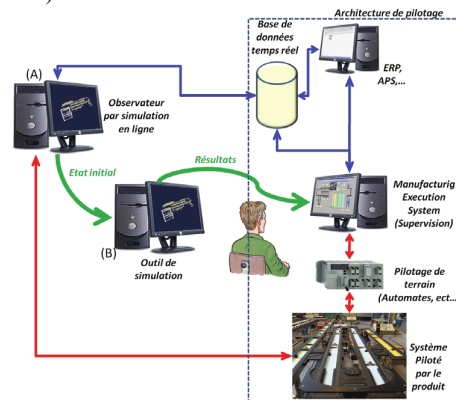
Architecture de pilotage

Base de données temps réel

ERP, APS,...

(A)

Observateur par simulation en ligne

Résultats

Etat initial

Manufacturig Execution System (Supervision)

(B)

Outil de simulation

Pilotage de terrain (Automates, ect...)

Système Piloté par le produit